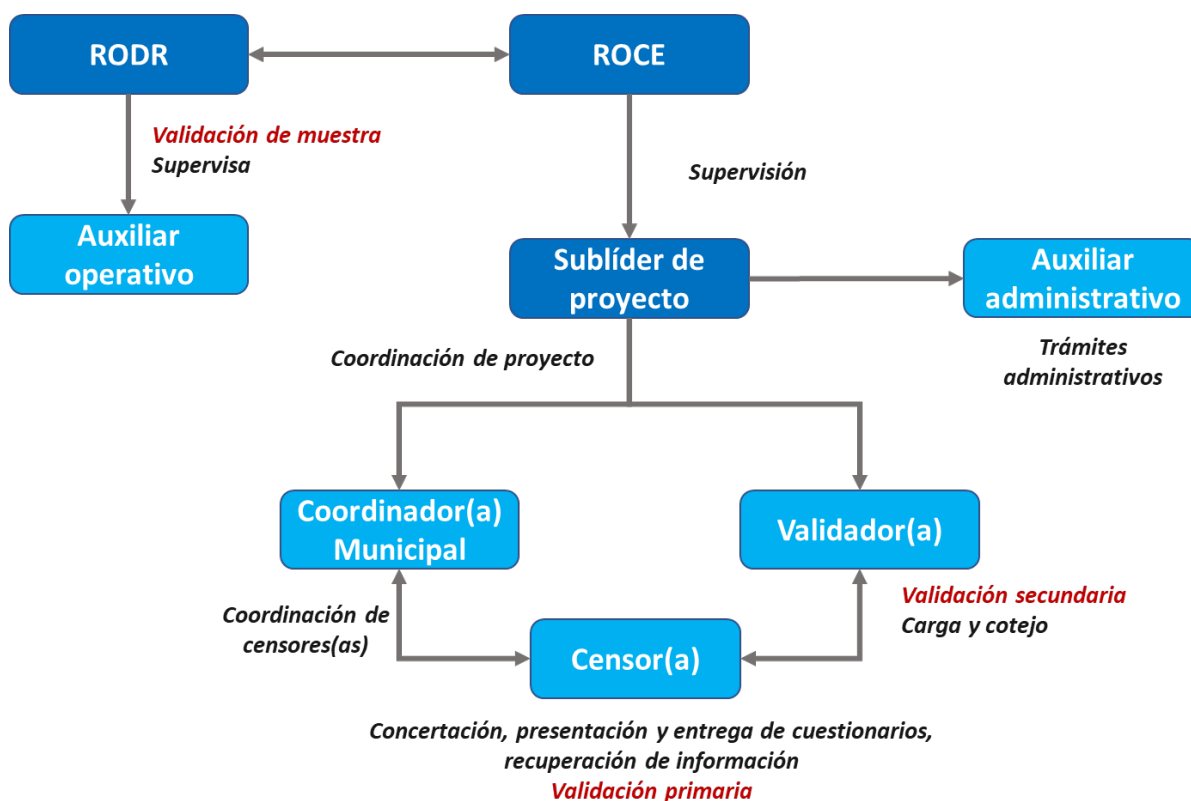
RODR

ROCE

Validación de muestra
Supervisa

Auxiliar operativo

Supervisión

Sublíder de proyecto

Auxiliar administrativo

Trámites administrativos

Coordinación de proyecto

Coordinador(a) Municipal

Validador(a)

Coordinación de censores(as)

Validación secundaria
Carga y cotejo

Censor(a)

Concertación, presentación y entrega de cuestionarios, recuperación de información
Validación primaria